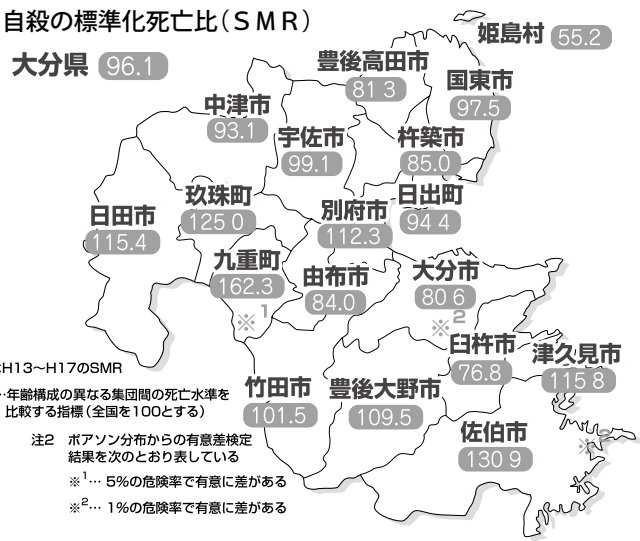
自殺の標準化死亡比（ＳＭＲ）

大分県 96.1

姫島村 55.2

豊後高田市 81.3

国東市 97.5

中津市 93.1

宇佐市 99.1

杵築市 85.0

日出町 94.4

玖珠町 125.0

別府市 112.3

日田市 115.4

九重町 162.3

※$^1$

由布市 84.0

大分市 80.6

※$^2$

臼杵市 76.8

津久見市 115.8

竹田市 101.5

豊後大野市 109.5

佐伯市 130.9

※$^2$

:H13～H17のSMR

…年齢構成の異なる集団間の死亡水準を比較する指標（全国を100とする）

注2 ポアソン分布からの有意差検定結果を次のとおり表している

※$^1$… 5%の危険率で有意に差がある

※$^2$… 1%の危険率で有意に差がある